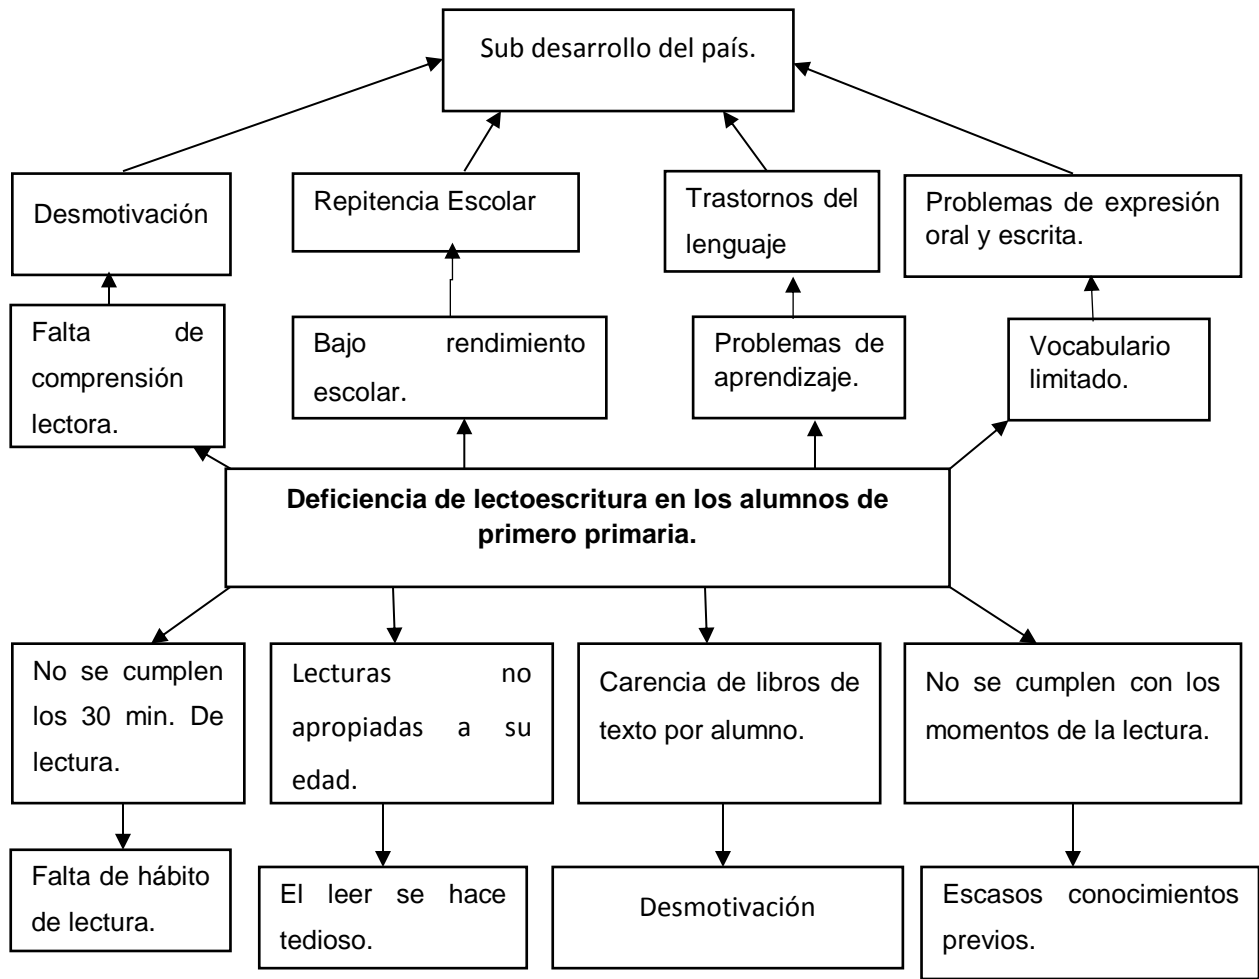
Sub desarrollo del país.

Desmotivación

Repitencia Escolar

Trastornos del lenguaje

Problemas de expresión oral y escrita.

Falta de comprensión lectora.

Bajo rendimiento escolar.

Problemas de aprendizaje.

Vocabulario limitado.

**Deficiencia de lectoescritura en los alumnos de primero primaria.**

No se cumplen los 30 min. De lectura.

Lecturas no apropiadas a su edad.

Carencia de libros de texto por alumno.

No se cumplen con los momentos de la lectura.

Falta de hábito de lectura.

El leer se hace tedioso.

Desmotivación

Escasos conocimientos previos.